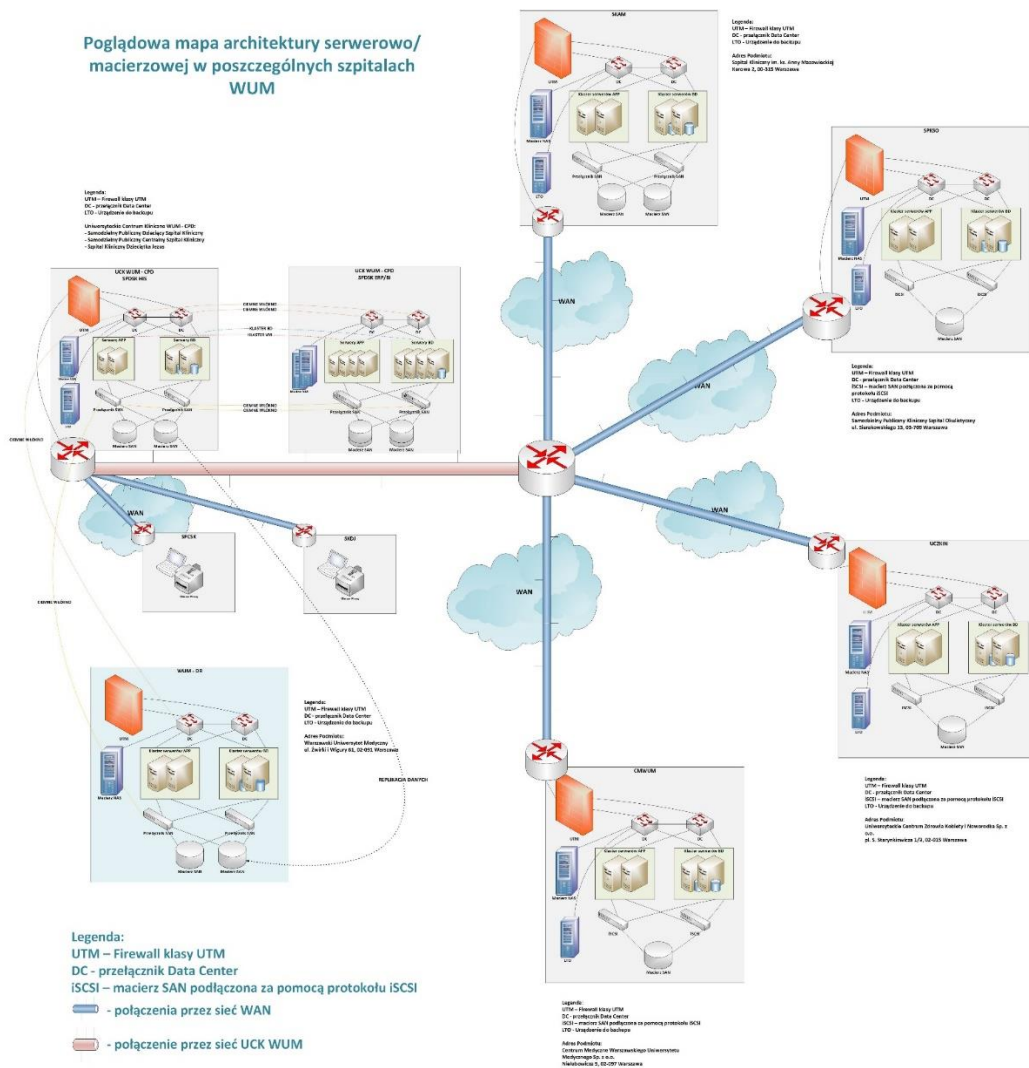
Poglądowa mapa architektury serwerowo/macierzowej w poszczególnych szpitalach WUM

SKAM

Legenda:
UTM – Firewall klasy UTM
DC – przełącznik Data Center
LTO – Urządzenie do backupu

Adres Podmiotu:
Szpital Kliniczny im. ks. Anny Mazowieckiej
Karowa 2, 00-315 Warszawa

UTM
DC
DC
Klaster serwerów APP
Klaster serwerów BD
Macierz NAS
Przełącznik SAN
Przełącznik SAN
Macierz SAN
Macierz SAN
LTO

Legenda:
UTM – Firewall klasy UTM
DC – przełącznik Data Center
LTO – Urządzenie do backupu

Uniwersyteckie Centrum Kliniczne WUM - CPD:
- Samodzielny Publiczny Dziecięcy Szpital Kliniczny
- Samodzielny Publiczny Centralny Szpital Kliniczny
- Szpital Kliniczny Dzieciątka Jezus

UCK WUM - CPD
SPDSK HIS

UCK WUM - CPD
SPDSK ERP/BI

CIEMNE WŁÓKNO
CIEMNE WŁÓKNO
KLASTER BD
KLASTER HIS
CIEMNE WŁÓKNO
CIEMNE WŁÓKNO

UTM
DC
DC
Serwery APP
Serwery BD
Macierz NAS
LTO
Przełącznik SAN
Przełącznik SAN
Macierz SAN
Macierz SAN

CIEMNE WŁÓKNO

WAN
WAN
WAN
WAN
WAN

SPCSK
SKDJ

CIEMNE WŁÓKNO

SPKSO

UTM
DC
DC
Klaster serwerów APP
Klaster serwerów BD
Macierz NAS
LTO
iSCSI
iSCSI
Macierz SAN

Legenda:
UTM – Firewall klasy UTM
DC – przełącznik Data Center
iSCSI – macierz SAN podłączona za pomocą protokołu iSCSI
LTO – Urządzenie do backupu

Adres Podmiotu:
Samodzielny Publiczny Kliniczny Szpital Okulistyczny
ul. Sierakowskiego 13, 03-709 Warszawa

UCZKiN

UTM
DC
DC
Klaster serwerów APP
Klaster serwerów BD
Macierz NAS
iSCSI
iSCSI
Macierz SAN

Legenda:
UTM – Firewall klasy UTM
DC – przełącznik Data Center
iSCSI – macierz SAN podłączona za pomocą protokołu iSCSI
LTO – Urządzenie do backupu

Adres Podmiotu:
Uniwersyteckie Centrum Zdrowia Kobiety i Noworodka Sp. z o.o.
pl. S. Starynkiewicza 1/3, 02-015 Warszawa

WUM - DR

UTM
DC
DC
Klaster serwerów APP
Klaster serwerów BD
Macierz NAS
Przełącznik SAN
Przełącznik SAN
Macierz SAN
Macierz SAN

Legenda:
UTM – Firewall klasy UTM
DC – przełącznik Data Center

Adres Podmiotu:
Warszawski Uniwersytet Medyczny
ul. Żwirki i Wigury 61, 02-091 Warszawa

REPLIKACJA DANYCH

CMWUM

UTM
DC
DC
Klaster serwerów APP
Klaster serwerów BD
Macierz NAS
LTO
iSCSI
iSCSI
Macierz SAN

Legenda:
UTM – Firewall klasy UTM
DC – przełącznik Data Center
iSCSI – macierz SAN podłączona za pomocą protokołu iSCSI
LTO – Urządzenie do backupu

Adres Podmiotu:
Centrum Medyczne Warszawskiego Uniwersytetu Medycznego Sp. z o.o.
Nielubowicza 5, 02-097 Warszawa

Legenda:
UTM – Firewall klasy UTM
DC - przełącznik Data Center
iSCSI – macierz SAN podłączona za pomocą protokołu iSCSI
- połączenia przez sieć WAN
- połączenie przez sieć UCK WUM